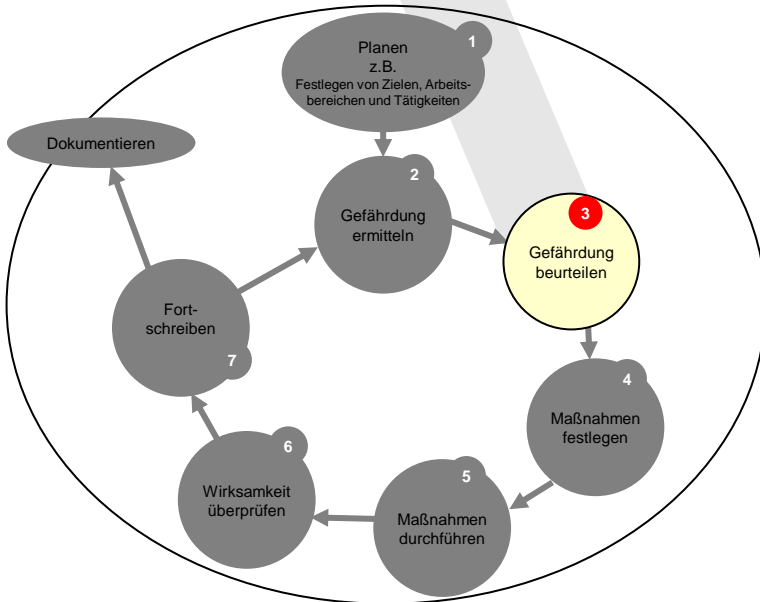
Planen
z.B.
Festlegen von Zielen, Arbeitsbereichen und Tätigkeiten
1

Dokumentieren

2
Gefährdung
ermitteln

3
Gefährdung
beurteilen

Fortschreiben
7

4
Maßnahmen
festlegen

6
Wirksamkeit
überprüfen

5
Maßnahmen
durchführen